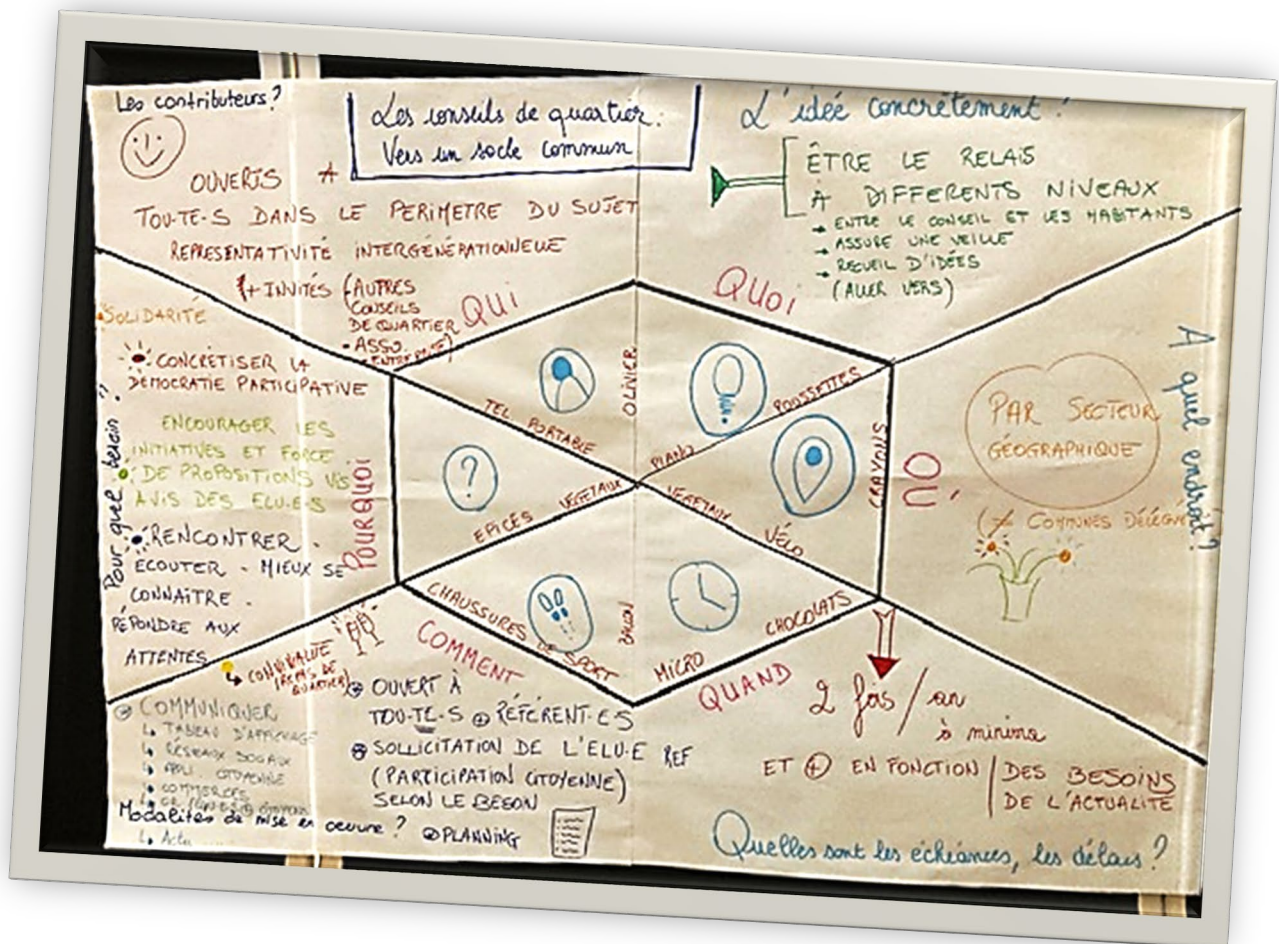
Les contributeurs ?

Les conseils de quartier : Vers un socle commun

L'idée concrètement !

OUVERTS A TOU-TE-S DANS LE PERIMETRE DU SUJET
REPRESENTATIVITÉ INTERGÉNÉRATIONNELLE
+ INVITÉS (AUTRES CONSEILS DE QUARTIER - ASSO. - ENTREPRISE)

ÊTRE LE RELAIS À DIFFERENTS NIVEAUX
→ ENTRE LE CONSEIL ET LES HABITANTS
→ ASSURE UNE VEILLE
→ RECUEIL D'IDÉES (ALLER VERS)

QUI

QUOI

SOLIDARITÉ
CONCRETISER LA DEMOCRATIE PARTICIPATIVE
ENCOURAGER LES INITIATIVES ET FORCE DE PROPOSITIONS VIS À VIS DES ELU-E-S
RENCONTRER - ECOUTER - MIEUX SE CONNAITRE
RÉPONDRE AUX ATTENTES

Pour quel besoin ?

POURQUOI

TEL PORTABLE
OLIVIER
POUSSETTES
PIANO
CRAYONS
EPICES
VEGETAUX
VEGETAUX
VÉLO
CHAUSSURES DE SPORT
BALLON
MICRO
CHOCOLATS

OÙ

A quel endroit ?

PAR SECTEUR GÉOGRAPHIQUE
(≠ COMMUNES DÉLÉGUÉES)

COMMENT

CONVIVIALITÉ (REPAS DE QUARTIER)
COMMUNIQUER
↳ TABLEAU D'AFFICHAGE
↳ RÉSEAUX SOCIAUX
↳ APPLI. CITOYENNE
↳ COMMERCES
↳ CE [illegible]
OUVERT À TOU-TE-S ⊕ RÉFÉRENT-ES
SOLLICITATION DE L'ELU-E REF (PARTICIPATION CITOYENNE) SELON LE BESOIN
Modalités de mise en oeuvre ?
PLANNING
↳ Acte...

QUAND

2 fois / an à minima
ET ⊕ EN FONCTION | DES BESOINS
DE L'ACTUALITÉ

Quelles sont les échéances, les délais ?